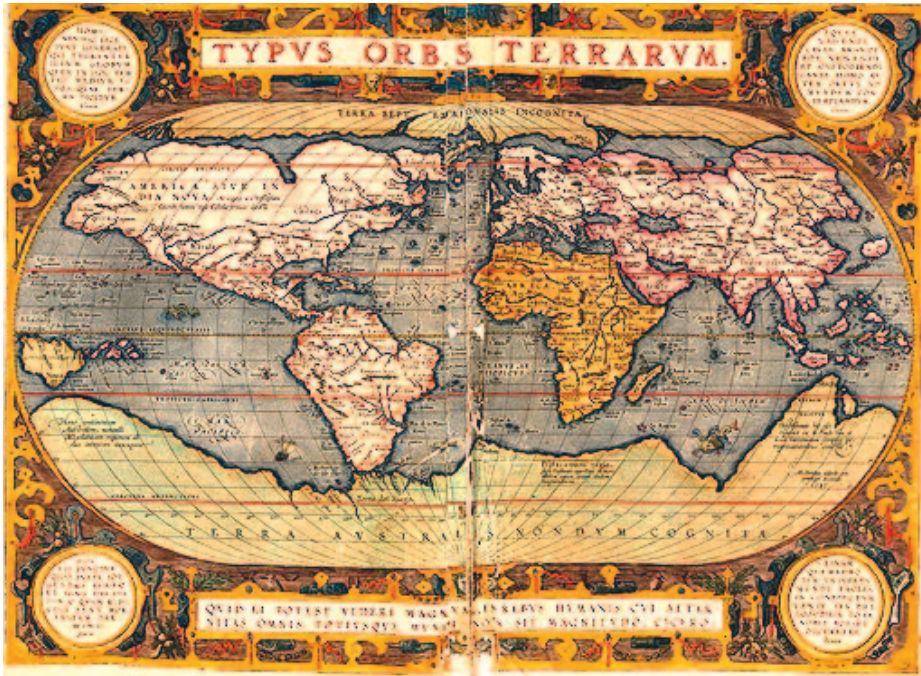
TYPVS ORBIS TERRARVM.

TERRA SEPT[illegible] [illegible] INCOGNITA

AMERICA SIVE INDIA NOVA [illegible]

TERRA AVSTRALIS NONDVM COGNITA

QVID EI POTEST VIDERI MAGNVM IN REBVS HVMANIS CVI AETERNITAS OMNIS, TOTIVSQVE MVNDI NOTA SIT MAGNITVDO. CICERO.

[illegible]

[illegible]

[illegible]

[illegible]